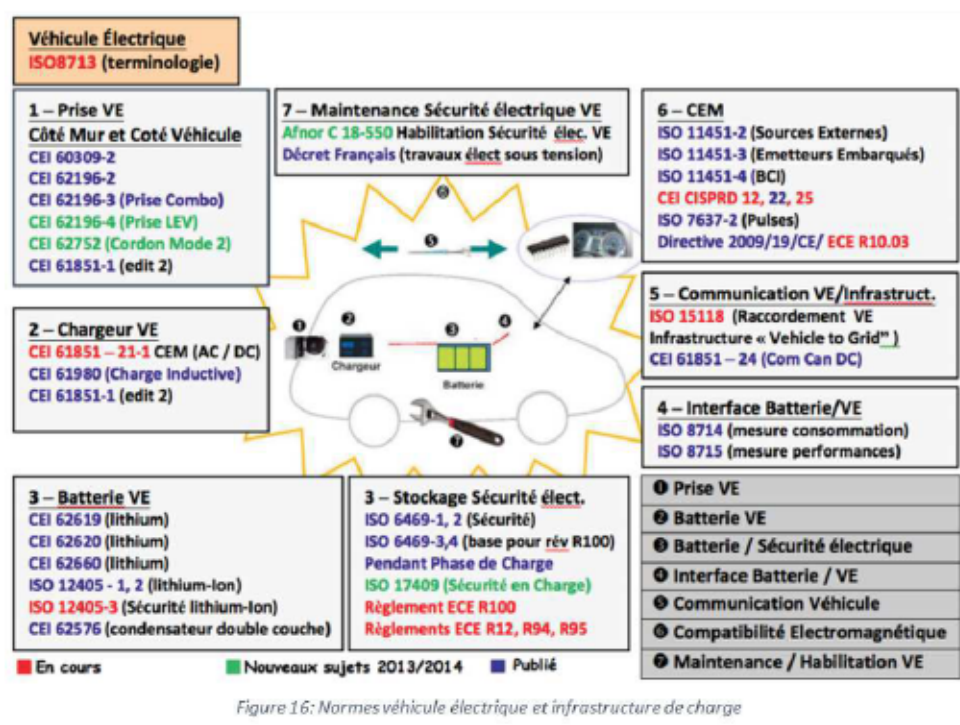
Véhicule Électrique
ISO8713 (terminologie)

1 – Prise VE
Côté Mur et Coté Véhicule
CEI 60309-2
CEI 62196-2
CEI 62196-3 (Prise Combo)
CEI 62196-4 (Prise LEV)
CEI 62752 (Cordon Mode 2)
CEI 61851-1 (edit 2)

7 – Maintenance Sécurité électrique VE
Afnor C 18-550 Habilitation Sécurité élec. VE
Décret Français (travaux élect sous tension)

6 – CEM
ISO 11451-2 (Sources Externes)
ISO 11451-3 (Emetteurs Embarqués)
ISO 11451-4 (BCI)
CEI CISPRD 12, 22, 25
ISO 7637-2 (Pulses)
Directive 2009/19/CE/ ECE R10.03

5 – Communication VE/Infrastruct.
ISO 15118 (Raccordement VE Infrastructure « Vehicle to Grid" )
CEI 61851 – 24 (Com Can DC)

2 – Chargeur VE
CEI 61851 – 21-1 CEM (AC / DC)
CEI 61980 (Charge Inductive)
CEI 61851-1 (edit 2)

❶ ❷ ❸ ❹ ❺ ❻ ❼
Chargeur
Batterie

4 – Interface Batterie/VE
ISO 8714 (mesure consommation)
ISO 8715 (mesure performances)

3 – Batterie VE
CEI 62619 (lithium)
CEI 62620 (lithium)
CEI 62660 (lithium)
ISO 12405 - 1, 2 (lithium-Ion)
ISO 12405-3 (Sécurité lithium-Ion)
CEI 62576 (condensateur double couche)

3 – Stockage Sécurité élect.
ISO 6469-1, 2 (Sécurité)
ISO 6469-3,4 (base pour rév R100)
Pendant Phase de Charge
ISO 17409 (Sécurité en Charge)
Règlement ECE R100
Règlements ECE R12, R94, R95

❶ Prise VE
❷ Batterie VE
❸ Batterie / Sécurité électrique
❹ Interface Batterie / VE
❺ Communication Véhicule
❻ Compatibilité Electromagnétique
❼ Maintenance / Habilitation VE

En cours
Nouveaux sujets 2013/2014
Publié

Figure 16: Normes véhicule électrique et infrastructure de charge